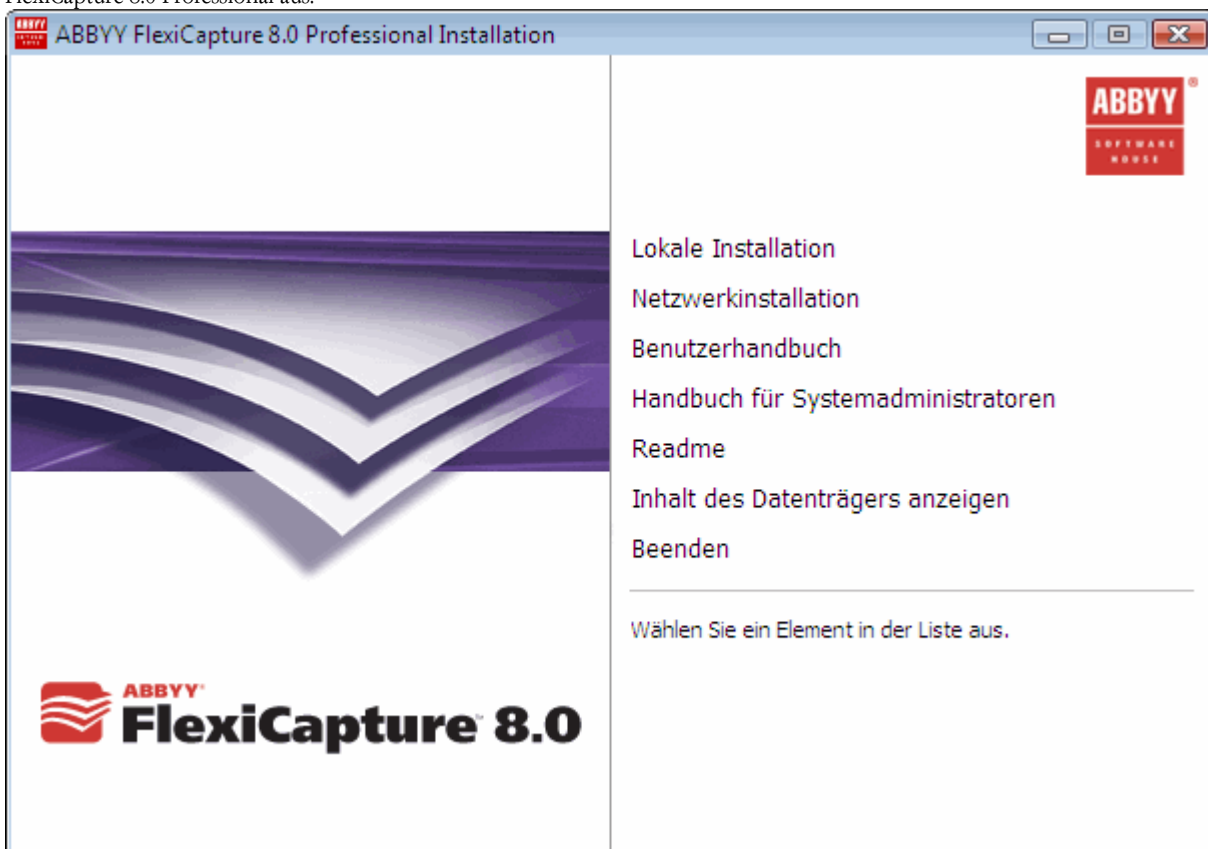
FlexiCapture 8.0 Professional aus.

ABBYY FlexiCapture 8.0 Professional Installation

ABBYY
SOFTWARE HOUSE

Lokale Installation
Netzwerkinstallation
Benutzerhandbuch
Handbuch für Systemadministratoren
Readme
Inhalt des Datenträgers anzeigen
Beenden

Wählen Sie ein Element in der Liste aus.

ABBYY
FlexiCapture 8.0